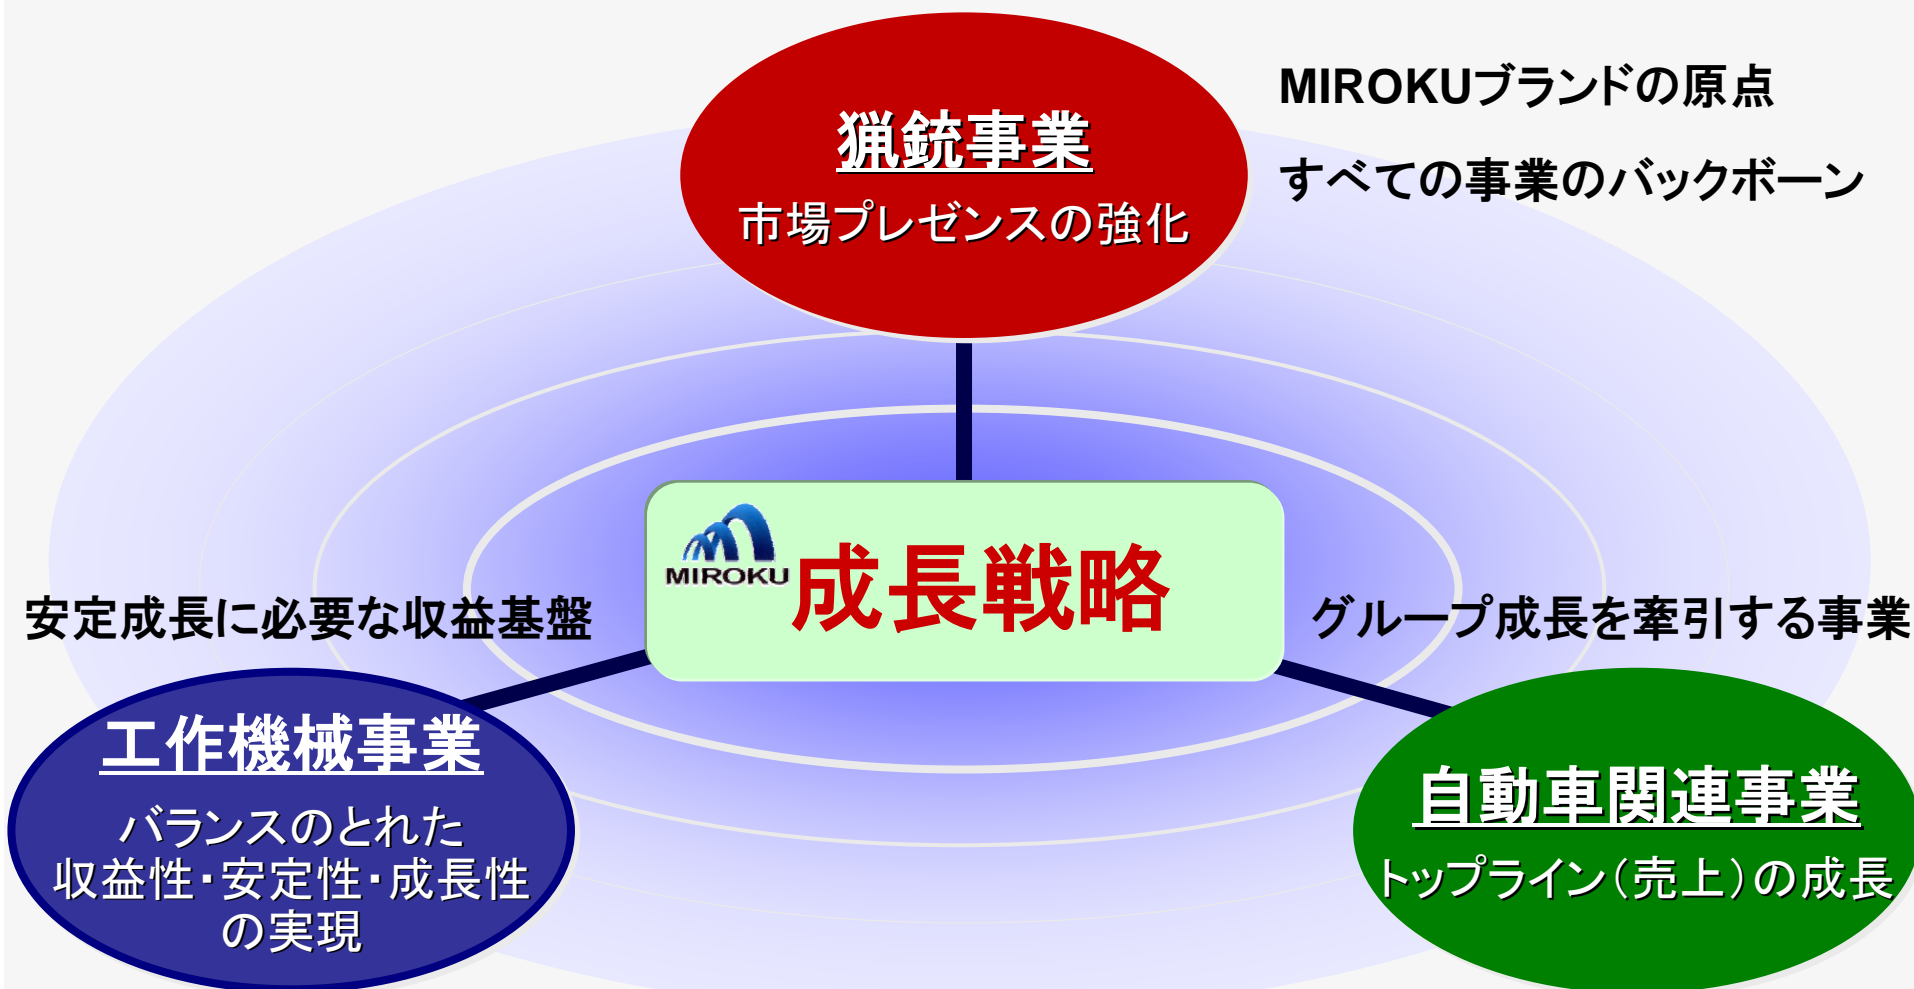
猟銃事業

市場プレゼンスの強化

MIROKUブランドの原点

すべての事業のバックボーン

MIROKU

成長戦略

安定成長に必要な収益基盤

グループ成長を牽引する事業

工作機械事業

バランスのとれた
収益性・安定性・成長性
の実現

自動車関連事業

トップライン（売上）の成長